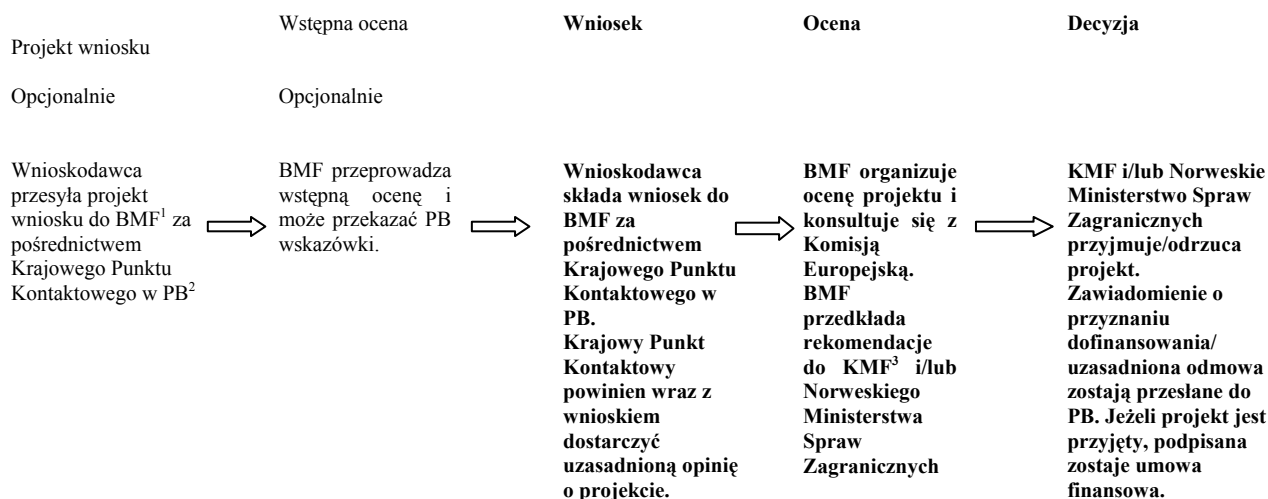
Projekt wniosku

Opcjonalnie

Wnioskodawca przesyła projekt wniosku do BMF$^1$ za pośrednictwem Krajowego Punktu Kontaktowego w PB$^2$

Wstępna ocena

Opcjonalnie

BMF przeprowadza wstępną ocenę i może przekazać PB wskazówki.

**Wniosek**

**Wnioskodawca składa wniosek do BMF za pośrednictwem Krajowego Punktu Kontaktowego w PB. Krajowy Punkt Kontaktowy powinien wraz z wnioskiem dostarczyć uzasadnioną opinię o projekcie.**

**Ocena**

**BMF organizuje ocenę projektu i konsultuje się z Komisją Europejską. BMF przedkłada rekomendacje do KMF$^3$ i/lub Norweskiego Ministerstwa Spraw Zagranicznych**

**Decyzja**

**KMF i/lub Norweskie Ministerstwo Spraw Zagranicznych przyjmuje/odrzuca projekt. Zawiadomienie o przyznaniu dofinansowania/ uzasadniona odmowa zostają przesłane do PB. Jeżeli projekt jest przyjęty, podpisana zostaje umowa finansowa.**